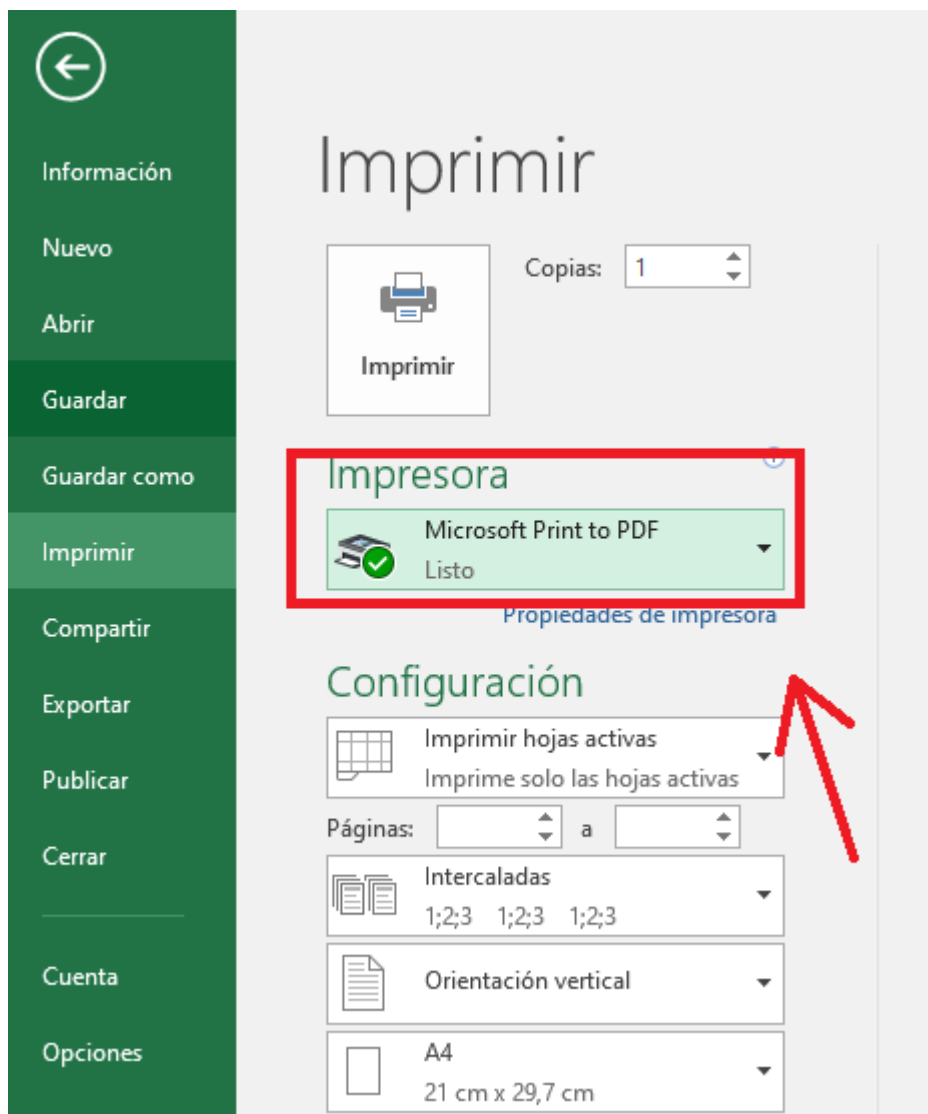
Información
Nuevo
Abrir
Guardar
Guardar como
Imprimir
Compartir
Exportar
Publicar
Cerrar
Cuenta
Opciones

Imprimir

Imprimir

Copias: 1

Impresora

Microsoft Print to PDF
Listo

Propiedades de impresora

Configuración

Imprimir hojas activas
Imprime solo las hojas activas

Páginas: a

Intercaladas
1;2;3 1;2;3 1;2;3

Orientación vertical

A4
21 cm x 29,7 cm